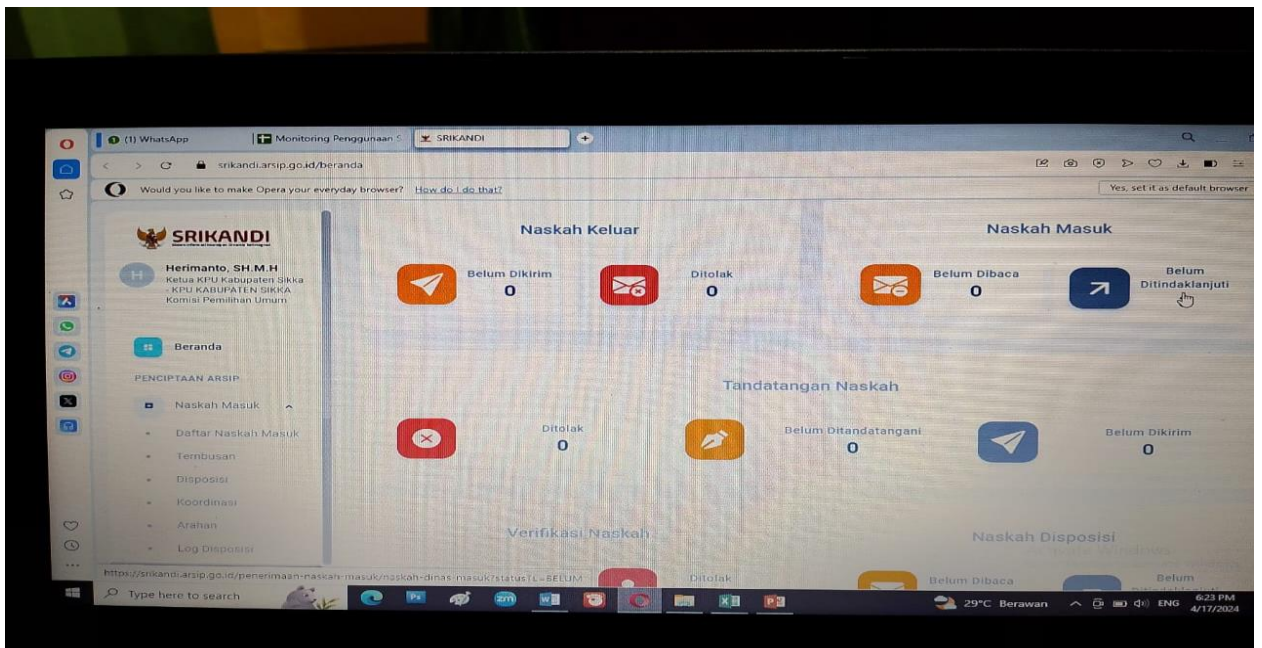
(1) WhatsApp
Monitoring Penggunaan S
SRIKANDI

srikandi.arsip.go.id/beranda

Would you like to make Opera your everyday browser? How do I do that?
Yes, set it as default browser

SRIKANDI

H
Herimanto, SH.M.H
Ketua KPU Kabupaten Sikka - KPU KABUPATEN SIKKA Komisi Pemilihan Umum

Beranda

PENCIPTAAN ARSIP

Naskah Masuk

Daftar Naskah Masuk
Tembusan
Disposisi
Koordinasi
Arahan
Log Disposisi

Naskah Keluar

Belum Dikirim
0

Ditolak
0

Naskah Masuk

Belum Dibaca
0

Belum Ditindaklanjuti

Tandatangan Naskah

Ditolak
0

Belum Ditandatangani
0

Belum Dikirim
0

Verifikasi Naskah

Ditolak

Naskah Disposisi

Belum Dibaca

Belum

https://srikandi.arsip.go.id/penerimaan-naskah-masuk/naskah-dinas-masuk?status[]=BELUM

Type here to search

29°C Berawan
ENG
6:23 PM
4/17/2024